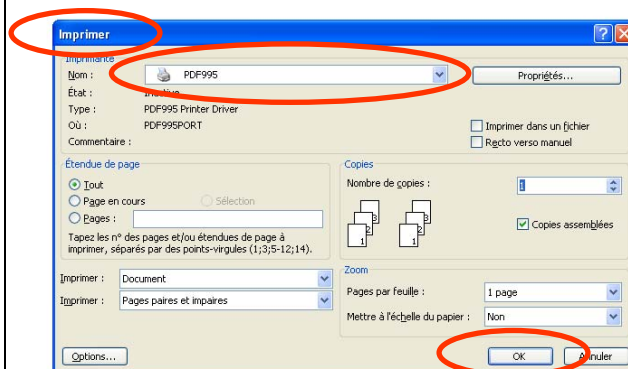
Imprimer

Imprimante

Nom : PDF995

Propriétés...

État : Inactive

Type : PDF995 Printer Driver

Où : PDF995PORT

Commentaire :

Imprimer dans un fichier

Recto verso manuel

Étendue de page

Tout

Page en cours

Sélection

Pages :

Tapez les n° des pages et/ou étendues de page à imprimer, séparés par des points-virgules (1;3;5-12;14).

Copies

Nombre de copies : 1

Copies assemblées

Imprimer : Document

Imprimer : Pages paires et impaires

Zoom

Pages par feuille : 1 page

Mettre à l'échelle du papier : Non

Options...

OK

Annuler